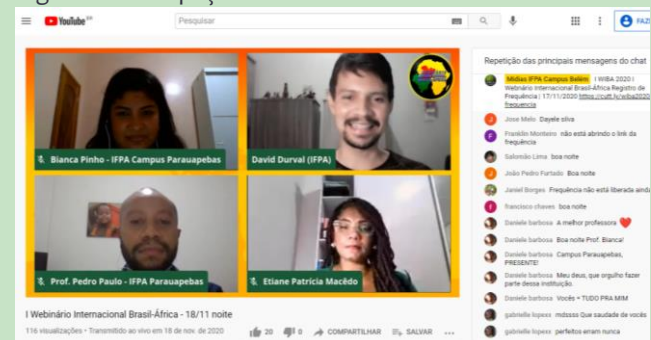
YouTube BR
Pesquisar
FAZ

Bianca Pinho - IFPA Campus Parauapebas
David Durval (IFPA)
Prof. Pedro Paulo - IFPA Parauapebas
Etiane Patrícia Macêdo

I Webinário Internacional Brasil-África - 18/11 noite
116 visualizações • Transmitido ao vivo em 18 de nov. de 2020
20 0 COMPARTILHAR SALVAR ...

Repetição das principais mensagens do chat
Mídias IFPA Campus Belém I WIBA 2020 | Webinário Internacional Brasil-África Registro de Frequência | 17/11/2020 https://cutt.ly/wiba2020frequencia
Jose Melo Dayele silva
Franklin Monteiro não está abrindo o link da frequência
Salomão Lima boa noite
João Pedro Furtado Boa noite
Janiel Borges Frequência não está liberada ainda
francisco chaves boa noite
Daniele barbosa A melhor professora ❤️
Daniele barbosa Boa noite Prof. Bianca!
Daniele barbosa Campus Parauapebas, PRESENTE!
Daniele barbosa Meu deus, que orgulho fazer parte dessa instituição.
Daniele barbosa Vocês = TUDO PRA MIM
gabrielle lopess mdssss Que saudade de vocês
gabrielle lopess perfeitos eram nunca